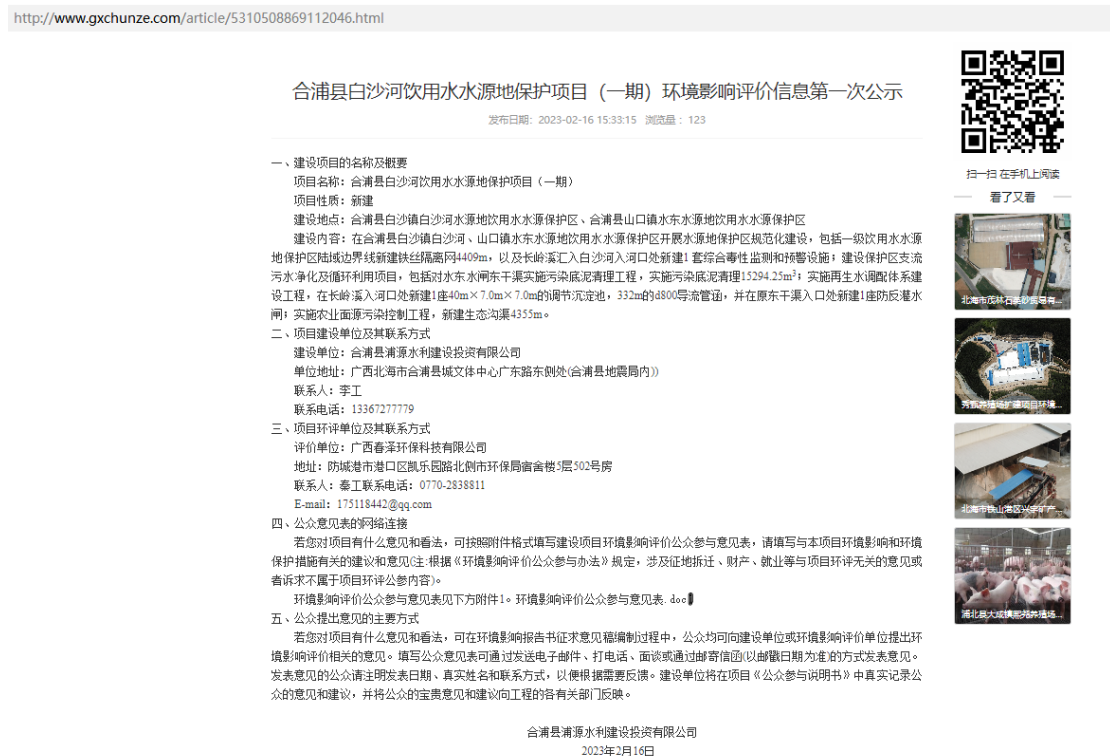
http://www.gxchunze.com/article/5310508869112046.html

合浦县白沙河饮用水水源地保护项目（一期）环境影响评价信息第一次公示

发布日期：2023-02-16 15:33:15 浏览量：123

一、建设项目的名称及概要

项目名称：合浦县白沙河饮用水水源地保护项目（一期）

项目性质：新建

建设地点：合浦县白沙镇白沙河水源地饮用水水源保护区、合浦县山口镇水东水源地饮用水水源保护区

建设内容：在合浦县白沙镇白沙河、山口镇水东水源地饮用水水源保护区开展水源地保护区规范化建设，包括一级饮用水水源地保护区陆域边界线新建铁丝隔离网4409m，以及长岭溪汇入白沙河入河口处新建1套综合毒性监测和预警设施；建设保护区支流污水净化及循环利用项目，包括对水东水闸东干渠实施污染底泥清理工程，实施污染底泥清理15294.25m³；实施再生水调配体系建设工程，在长岭溪入河口处新建1座40m×7.0m×7.0m的调节沉淀池，332m的d800导流管道，并在原东干渠入口处新建1座防反灌水闸；实施农业面源污染控制工程，新建生态沟渠4355m。

二、项目建设单位及其联系方式

建设单位：合浦县浦源水利建设投资有限公司

单位地址：广西北海市合浦县城文体中心广东路东侧处(合浦县地震局内)

联系人：李工

联系电话：13367277779

三、项目环评单位及其联系方式

评价单位：广西春泽环保科技有限公司

地址：防城港市港口区凯乐园路北侧市环保局宿舍楼5层502号房

联系人：秦工联系电话：0770-2838811

E-mail：175118442@qq.com

四、公众意见表的网络连接

若您对项目有什么意见和看法，可按照附件格式填写建设项目环境影响评价公众参与意见表，请填写与本项目环境影响和环境保护措施有关的建议和意见(注:根据《环境影响评价公众参与办法》规定，涉及征地拆迁、财产、就业等与项目环评无关的意见或者诉求不属于项目环评公参内容)。

环境影响评价公众参与意见表见下方附件1。环境影响评价公众参与意见表.doc

五、公众提出意见的主要方式

若您对项目有什么意见和看法，可在环境影响报告书征求意见稿编制过程中，公众均可向建设单位或环境影响评价单位提出环境影响评价相关的意见。填写公众意见表可通过发送电子邮件、打电话、面谈或通过邮寄信函(以邮戳日期为准)的方式发表意见。发表意见的公众请注明发表日期、真实姓名和联系方式，以便根据需要反馈。建设单位将在项目《公众参与说明书》中真实记录公众的意见和建议，并将公众的宝贵意见和建议向工程的各有关部门反映。

合浦县浦源水利建设投资有限公司

2023年2月16日

扫一扫 在手机上阅读

看了又看

北海市庆林石英砂表层有...

秀熙养殖场扩建项目环境...

北海市铁山港区兴宇矿产...

浦北县大成镇恶猪养殖场...